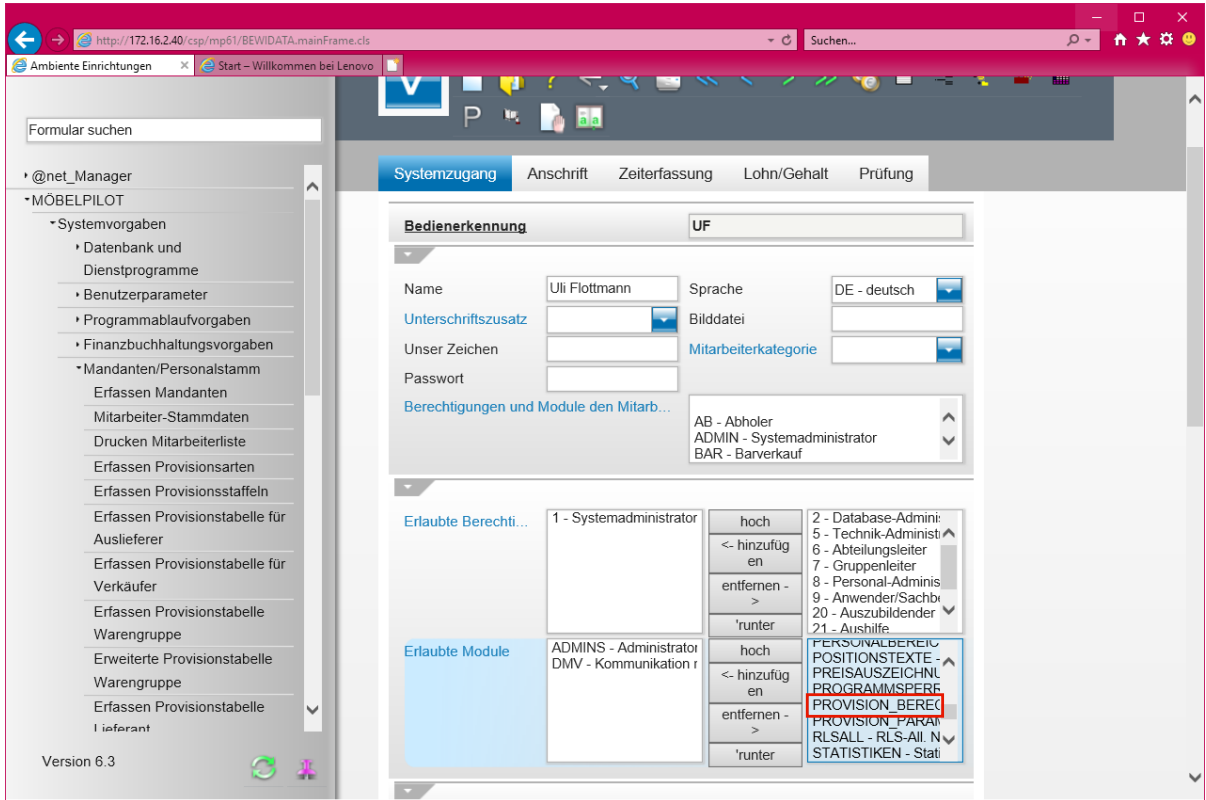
http://172.16.2.40/csp/mp61/BEWIDATA.mainFrame.cls
Suchen...
Ambiente Einrichtungen
Start – Willkommen bei Lenovo

Formular suchen

@net_Manager
MÖBELPILOT
Systemvorgaben
Datenbank und Dienstprogramme
Benutzerparameter
Programmablaufvorgaben
Finanzbuchhaltungsvorgaben
Mandanten/Personalstamm
Erfassen Mandanten
Mitarbeiter-Stammdaten
Drucken Mitarbeiterliste
Erfassen Provisionsarten
Erfassen Provisionsstaffeln
Erfassen Provisionstabelle für Auslieferer
Erfassen Provisionstabelle für Verkäufer
Erfassen Provisionstabelle Warengruppe
Erweiterte Provisionstabelle Warengruppe
Erfassen Provisionstabelle Lieferant

Version 6.3

P

Systemzugang | Anschrift | Zeiterfassung | Lohn/Gehalt | Prüfung

Bedienerkennung UF

Name Uli Flottmann
Sprache DE - deutsch
Unterschriftszusatz
Bilddatei
Unser Zeichen
Mitarbeiterkategorie
Passwort
Berechtigungen und Module den Mitarb...
AB - Abholer
ADMIN - Systemadministrator
BAR - Barverkauf

Erlaubte Berechti...
1 - Systemadministrator
hoch
<- hinzufügen
entfernen ->
'runter
2 - Database-Admini
5 - Technik-Administ
6 - Abteilungsleiter
7 - Gruppenleiter
8 - Personal-Adminis
9 - Anwender/Sachbe
20 - Auszubildender
21 - Aushilfe

Erlaubte Module
ADMINS - Administrator
DMV - Kommunikation r
hoch
<- hinzufügen
entfernen ->
'runter
PERSONALBEREIC
POSITIONSTEXTE -
PREISAUSZEICHNU
PROGRAMMSPERRE
PROVISION_BEREC
PROVISION_PARAM
RLSALL - RLS-All. N
STATISTIKEN - Stati